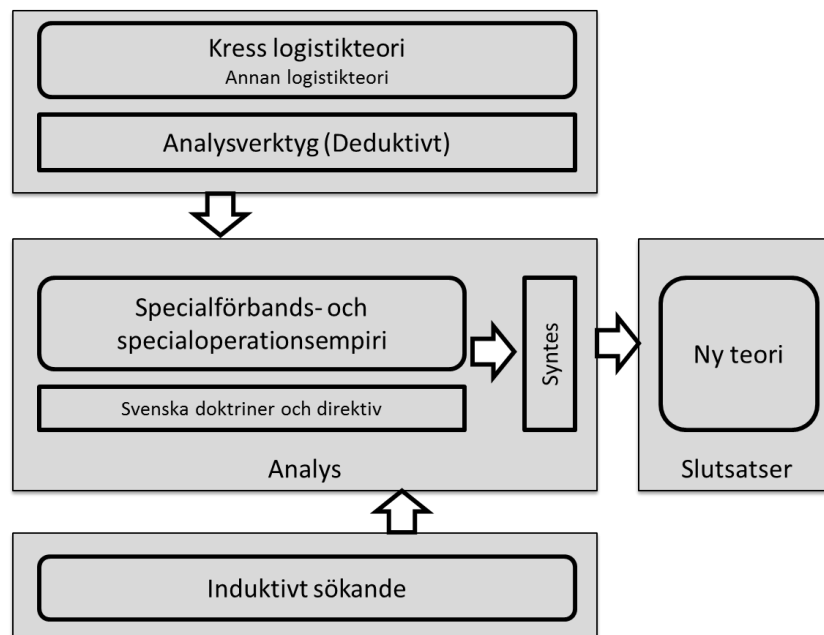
Kress logistikteori
Annan logistikteori

Analysverktyg (Deduktivt)

Specialförbands- och specialoperationsempiri

Svenska doktriner och direktiv

Syntes

Analys

Ny teori

Slutsatser

Induktivt sökande